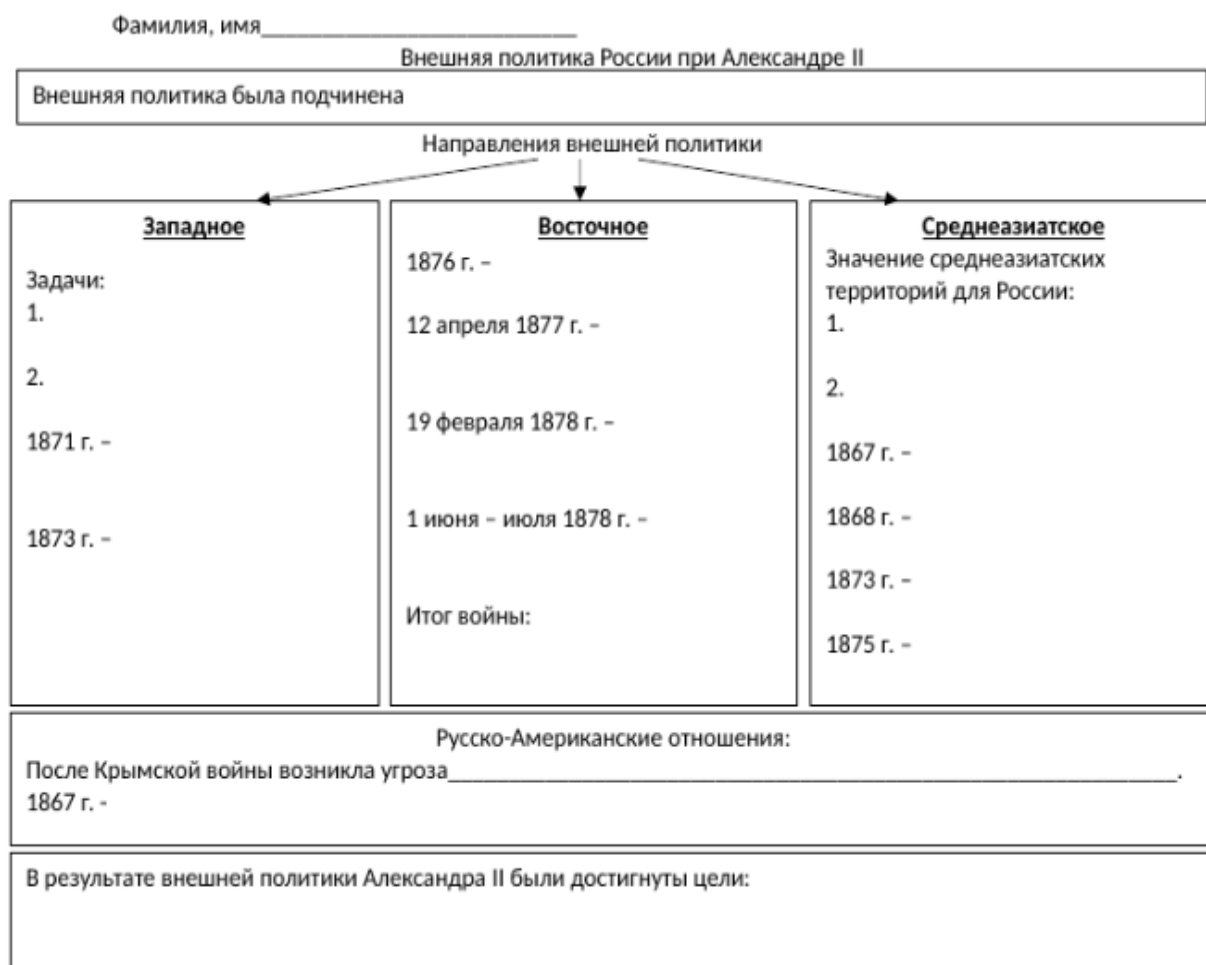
Фамилия, имя___________________________

Внешняя политика России при Александре II

Внешняя политика была подчинена

Направления внешней политики

Западное

Задачи:
1.

2.

1871 г. –

1873 г. –

Восточное

1876 г. –

12 апреля 1877 г. –

19 февраля 1878 г. –

1 июня – июля 1878 г. –

Итог войны:

Среднеазиатское

Значение среднеазиатских территорий для России:
1.

2.

1867 г. –

1868 г. –

1873 г. –

1875 г. –

Русско-Американские отношения:
После Крымской войны возникла угроза_______________________________________________________________.
1867 г. -

В результате внешней политики Александра II были достигнуты цели: